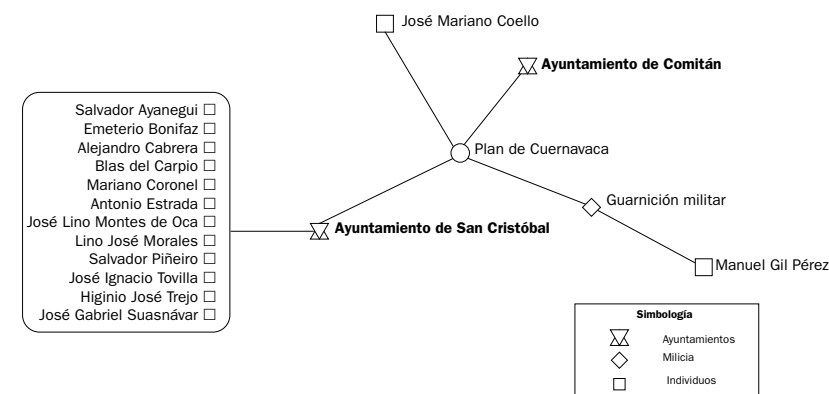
José Mariano Coello

Ayuntamiento de Comitán

Plan de Cuernavaca

Salvador Ayanegui
Emeterio Bonifaz
Alejandro Cabrera
Blas del Carpio
Mariano Coronel
Antonio Estrada
José Lino Montes de Oca
Lino José Morales
Salvador Piñeiro
José Ignacio Tovilla
Higinio José Trejo
José Gabriel Suasnávar

Ayuntamiento de San Cristóbal

Guarnición militar

Manuel Gil Pérez

Simbología
Ayuntamientos
Milicia
Individuos